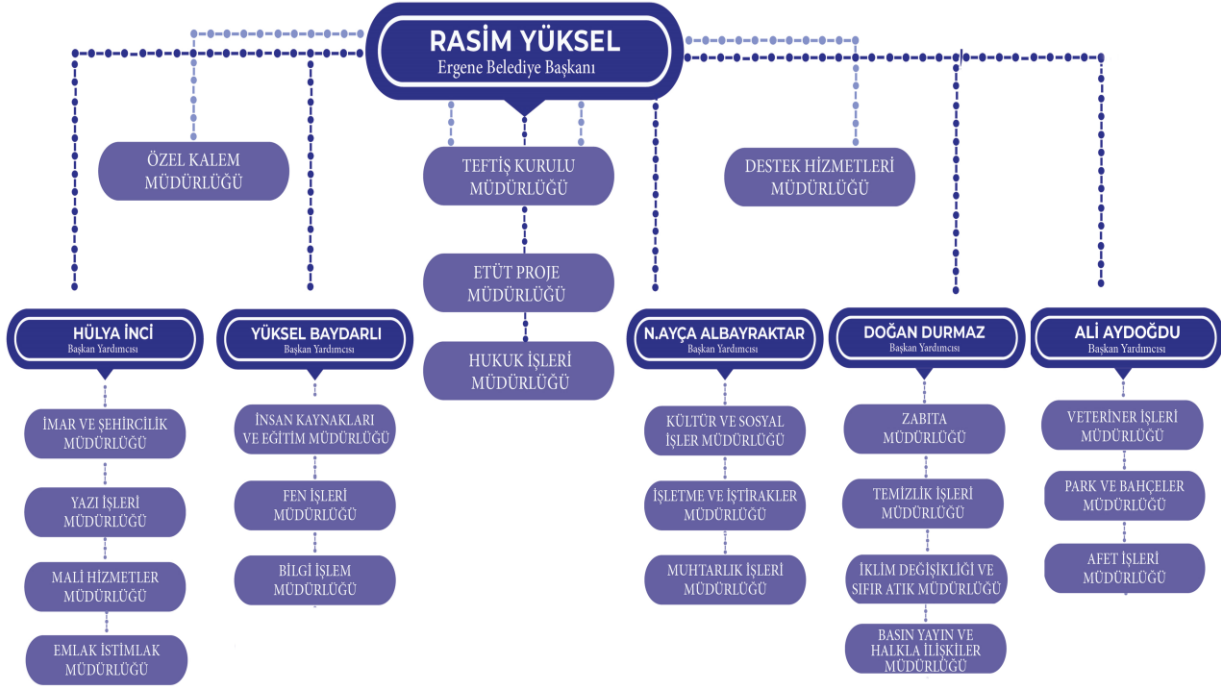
RASİM YÜKSEL
Ergene Belediye Başkanı

ÖZEL KALEM MÜDÜRLÜĞÜ

TEFTİŞ KURULU MÜDÜRLÜĞÜ

ETÜT PROJE MÜDÜRLÜĞÜ

HUKUK İŞLERİ MÜDÜRLÜĞÜ

DESTEK HİZMETLERİ MÜDÜRLÜĞÜ

HÜLYA İNCİ
Başkan Yardımcısı

İMAR VE ŞEHİRCİLİK MÜDÜRLÜĞÜ

YAZI İŞLERİ MÜDÜRLÜĞÜ

MALİ HİZMETLER MÜDÜRLÜĞÜ

EMLAK İSTİMLAK MÜDÜRLÜĞÜ

YÜKSEL BAYDARLI
Başkan Yardımcısı

İNSAN KAYNAKLARI VE EĞİTİM MÜDÜRLÜĞÜ

FEN İŞLERİ MÜDÜRLÜĞÜ

BİLGİ İŞLEM MÜDÜRLÜĞÜ

N.AYÇA ALBAYRAKTAR
Başkan Yardımcısı

KÜLTÜR VE SOSYAL İŞLER MÜDÜRLÜĞÜ

İŞLETME VE İŞTİRAKLER MÜDÜRLÜĞÜ

MUHTARLIK İŞLERİ MÜDÜRLÜĞÜ

DOĞAN DURMAZ
Başkan Yardımcısı

ZABITA MÜDÜRLÜĞÜ

TEMİZLİK İŞLERİ MÜDÜRLÜĞÜ

İKLİM DEĞİŞİKLİĞİ VE SIFIR ATIK MÜDÜRLÜĞÜ

BASIN YAYIN VE HALKLA İLİŞKİLER MÜDÜRLÜĞÜ

ALİ AYDOĞDU
Başkan Yardımcısı

VETERİNER İŞLERİ MÜDÜRLÜĞÜ

PARK VE BAHÇELER MÜDÜRLÜĞÜ

AFET İŞLERİ MÜDÜRLÜĞÜ